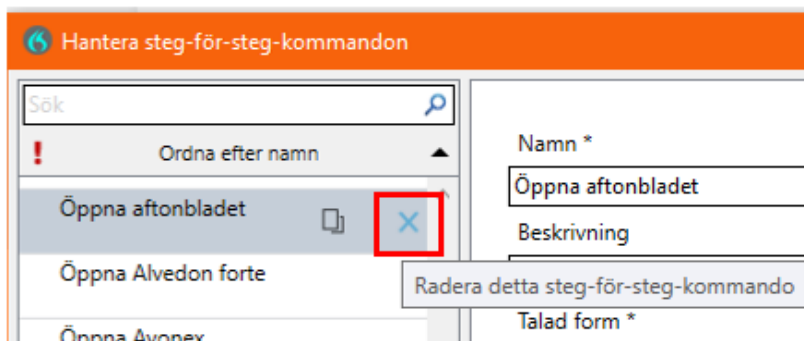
Hantera steg-för-steg-kommandon

Sök

!

Ordna efter namn

Öppna aftonbladet

Öppna Alvedon forte

Öppna Avonex

Namn *

Öppna aftonbladet

Beskrivning

Radera detta steg-för-steg-kommando

Talad form *